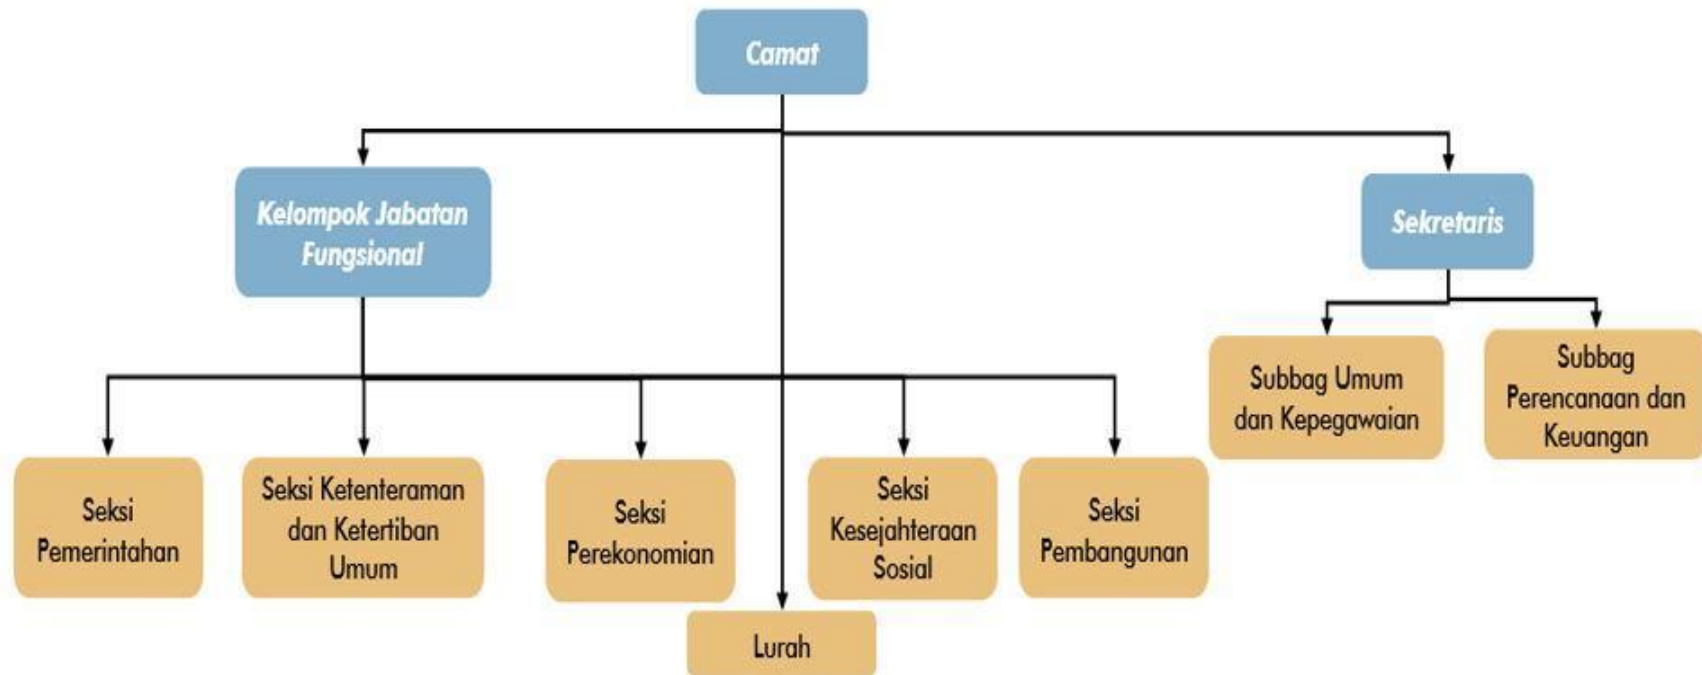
Camat

Kelompok Jabatan Fungsional

Sekretaris

Subbag Umum dan Kepegawaian

Subbag Perencanaan dan Keuangan

Seksi Pemerintahan

Seksi Ketenteraman dan Ketertiban Umum

Seksi Perekonomian

Seksi Kesejahteraan Sosial

Seksi Pembangunan

Lurah